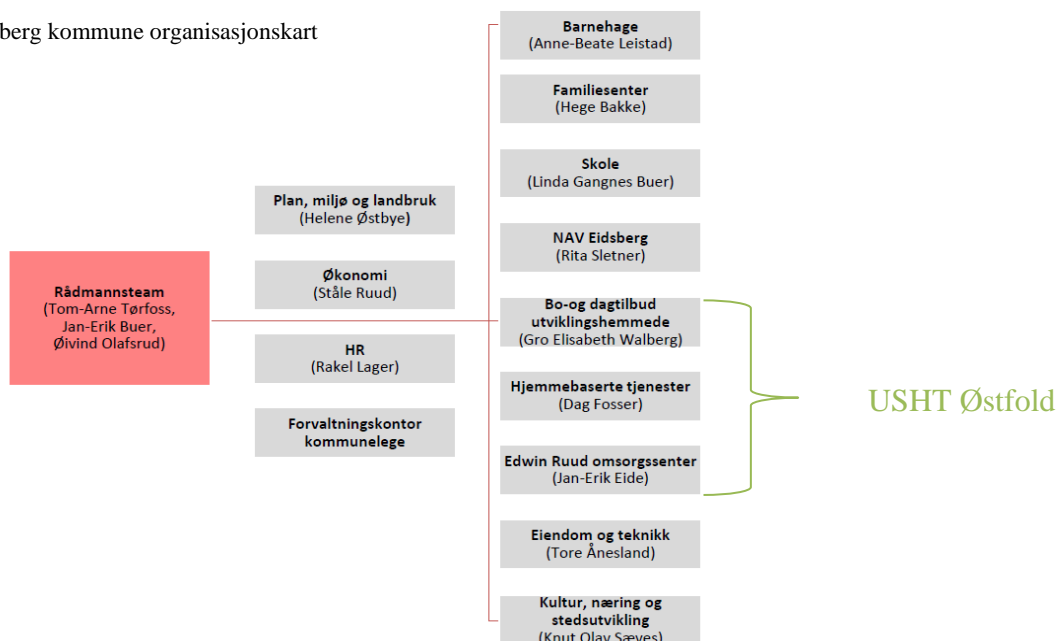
berg kommune organisasjonskart

Rådmannsteam
(Tom-Arne Tørfoss, Jan-Erik Buer, Øivind Olafsrud)

Plan, miljø og landbruk
(Helene Østbye)

Økonomi
(Ståle Ruud)

HR
(Rakel Lager)

Forvaltningskontor kommunelege

Barnehage
(Anne-Beate Leistad)

Familiesenter
(Hege Bakke)

Skole
(Linda Gangnes Buer)

NAV Eidsberg
(Rita Sletner)

Bo-og dagtilbud utviklingshemmede
(Gro Elisabeth Walberg)

Hjemmebaserte tjenester
(Dag Fosser)

Edwin Ruud omsorgssenter
(Jan-Erik Eide)

USHT Østfold

Eiendom og teknikk
(Tore Ånesland)

Kultur, næring og stedsutvikling
(Knut Olav Sæves)